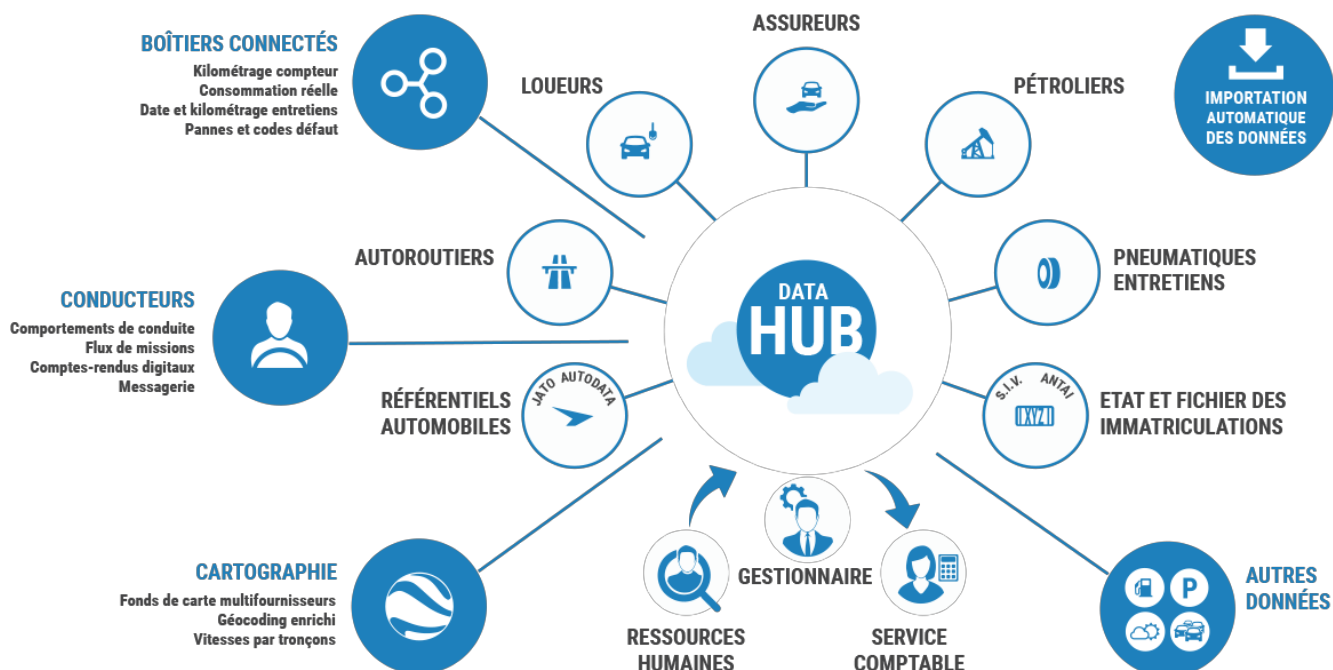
BOÎTIERS CONNECTÉS
Kilométrage compteur
Consommation réelle
Date et kilométrage entretiens
Pannes et codes défaut

LOUEURS

ASSUREURS

PÉTROLIERS

IMPORTATION AUTOMATIQUE DES DONNÉES

AUTOROUTIERS

PNEUMATIQUES ENTRETIENS

CONDUCTEURS
Comportements de conduite
Flux de missions
Comptes-rendus digitaux
Messagerie

DATA HUB

JATO AUTODATA
RÉFÉRENTIELS AUTOMOBILES

S.I.V. ANTAI
XYZ
ETAT ET FICHIER DES IMMATRICULATIONS

GESTIONNAIRE

CARTOGRAPHIE
Fonds de carte multifournisseurs
Géocoding enrichi
Vitesses par tronçons

RESSOURCES HUMAINES

SERVICE COMPTABLE

P
AUTRES DONNÉES